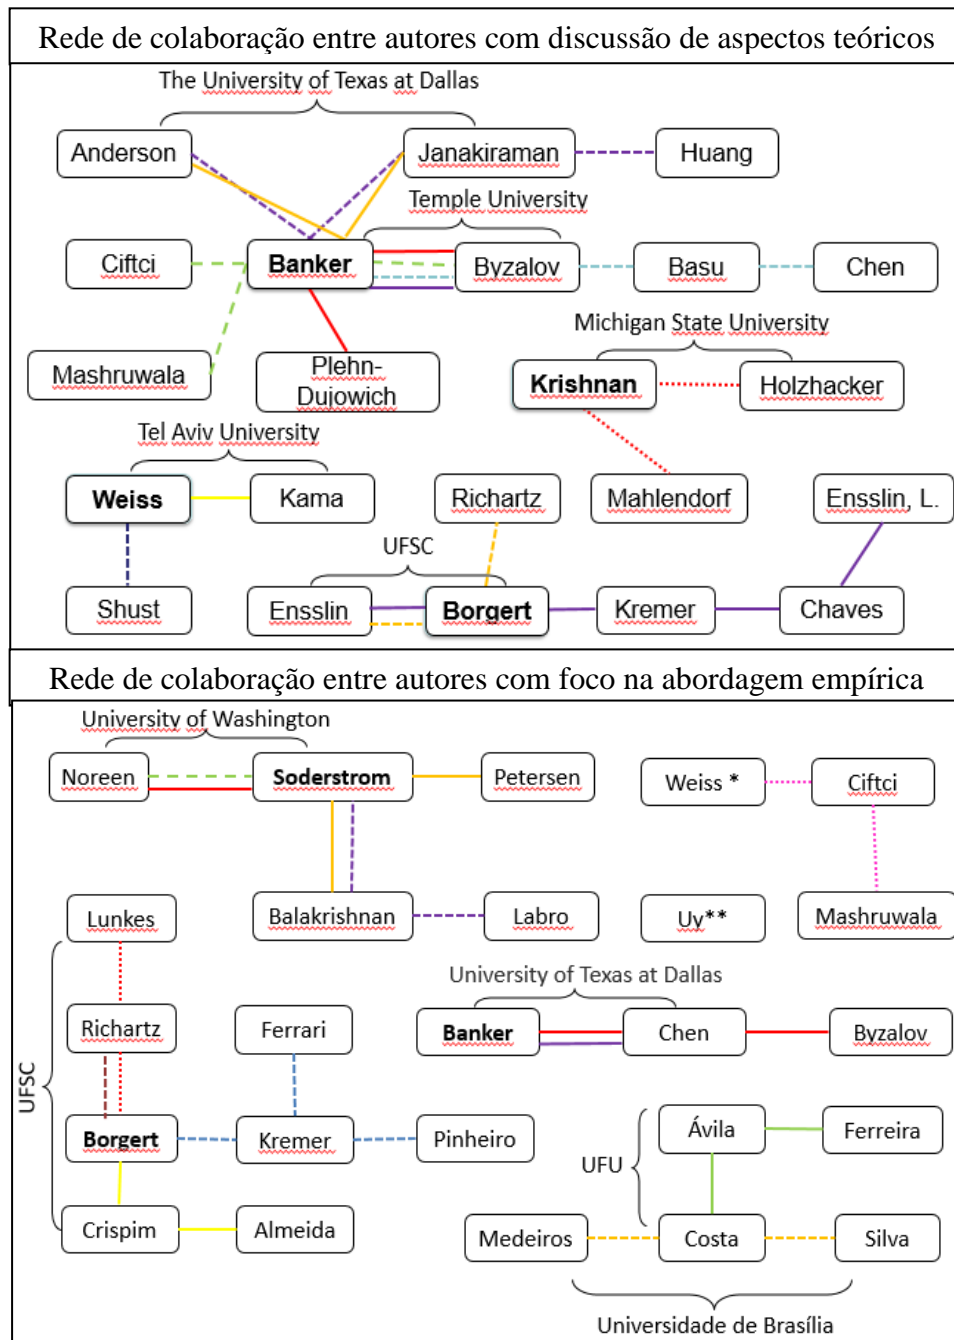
Rede de colaboração entre autores com discussão de aspectos teóricos

The University of Texas at Dallas

Anderson

Janakiraman

Huang

Temple University

Ciftci

Banker

Byzalov

Basu

Chen

Michigan State University

Mashruwala

Plehn-Dujowich

Krishnan

Holzhacker

Tel Aviv University

Weiss

Kama

Richartz

Mahlendorf

Ensslin, L.

UFSC

Shust

Ensslin

Borgert

Kremer

Chaves

Rede de colaboração entre autores com foco na abordagem empírica

University of Washington

Noreen

Soderstrom

Petersen

Weiss *

Ciftci

Lunkes

Balakrishnan

Labro

Uy**

Mashruwala

University of Texas at Dallas

Richartz

Ferrari

Banker

Chen

Byzalov

UFSC

Borgert

Kremer

Pinheiro

Ávila

Ferreira

UFU

Crispim

Almeida

Medeiros

Costa

Silva

Universidade de Brasília